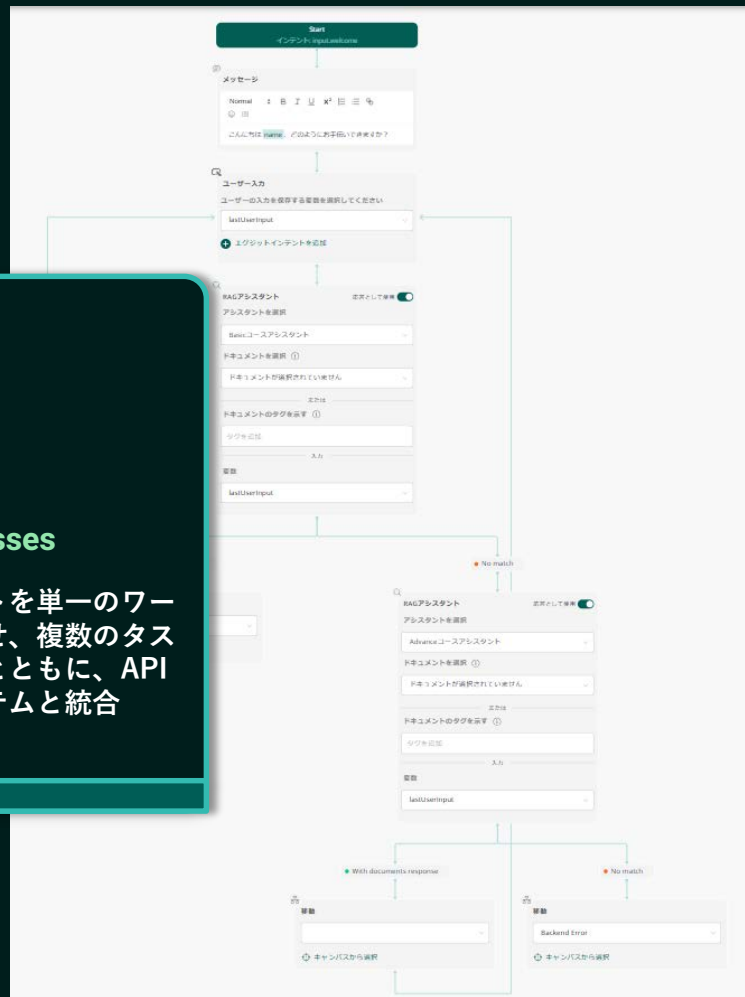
Start
インテント: input.welcome

メッセージ
Normal B I U x² 

こんにちは name 、どのようにお手伝いできますか？

ユーザー入力
ユーザーの入力を保存する変数を選択してください
lastUserInput
エグジットインテントを追加

RAGアシスタント
応答として使用
アシスタントを選択
Basicコースアシスタント
ドキュメントを選択
ドキュメントが選択されていません
または
ドキュメントのタグを示す
タグを追加
入力
変数
lastUserInput

sses

ーを単一のワー
は、複数のタス
とともに、API
テムと統合

No match

RAGアシスタント
応答として使用
アシスタントを選択
Advanceコースアシスタント
ドキュメントを選択
ドキュメントが選択されていません
または
ドキュメントのタグを示す
タグを追加
入力
変数
lastUserInput

With documents response
No match

移動
キャンバスから選択

移動
Backend Error
キャンバスから選択